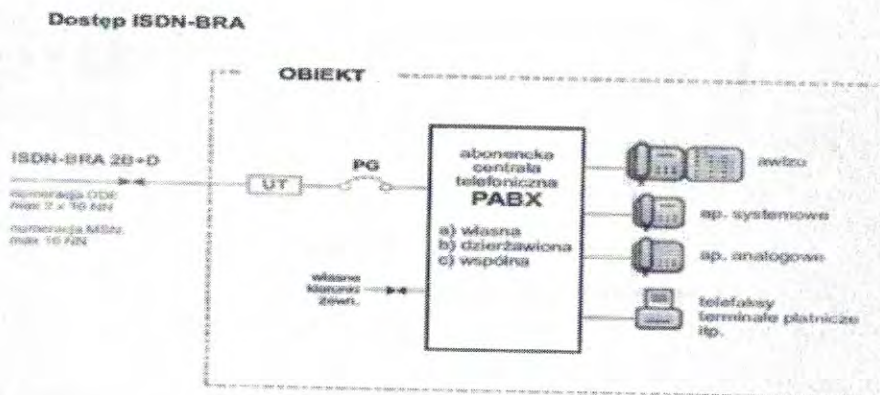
Dostęp ISDN-BRA

OBIEKT

ISDN-BRA 2B+D

numeracja DDI: max 7 x 10 NN

numeracja MSN: max 10 NN

UT

PG

abonencka centrala telefoniczna PABX

a) własna
b) dzierżawiona
c) wspólna

własne łącza zewn.

awizo

ap. systemowe

ap. analogowe

telefaksy terminale płatnicze itp.